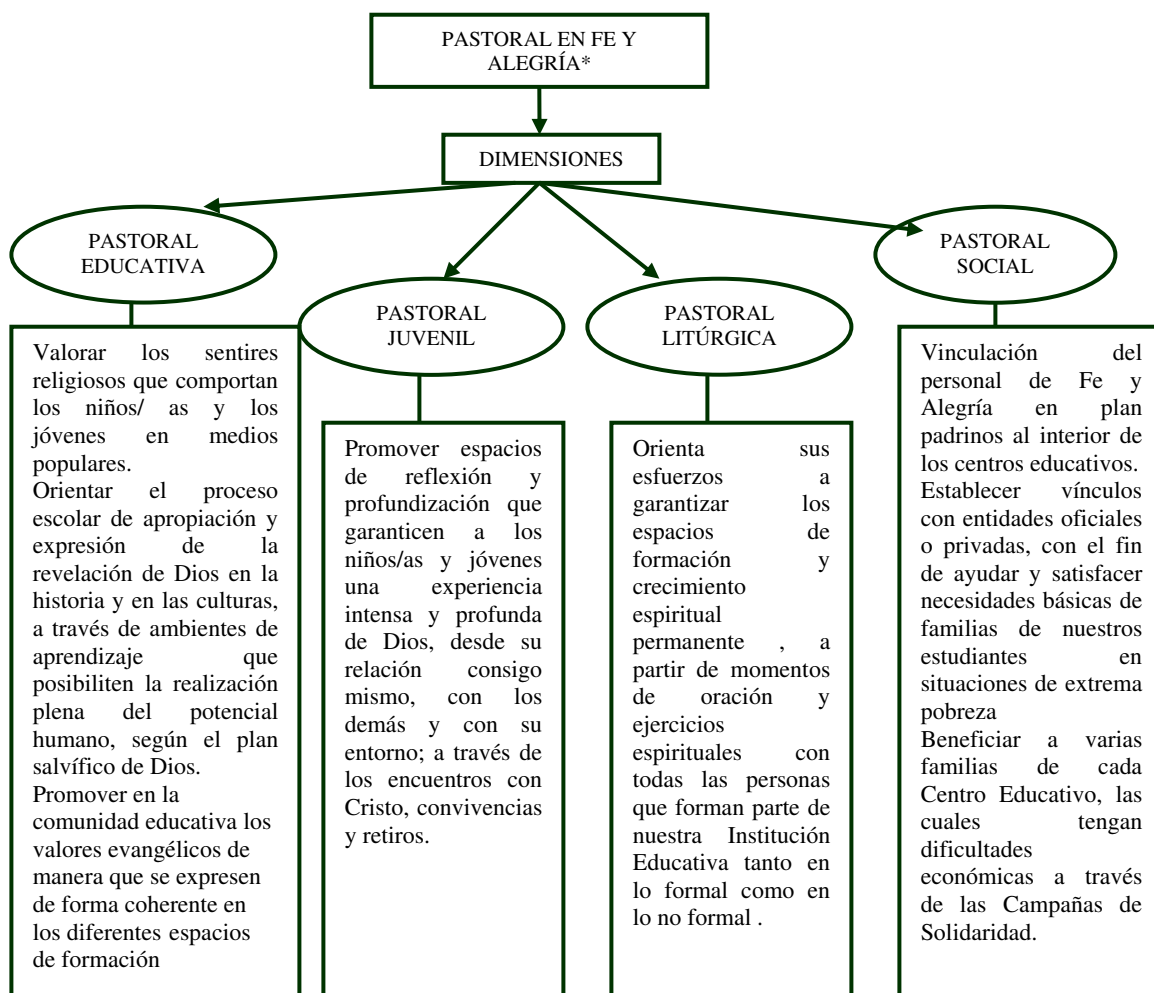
PASTORAL EN FE Y ALEGRÍA*

DIMENSIONES

PASTORAL EDUCATIVA

Valorar los sentires religiosos que comportan los niños/ as y los jóvenes en medios populares.
Orientar el proceso escolar de apropiación y expresión de la revelación de Dios en la historia y en las culturas, a través de ambientes de aprendizaje que posibiliten la realización plena del potencial humano, según el plan salvífico de Dios.
Promover en la comunidad educativa los valores evangélicos de manera que se expresen de forma coherente en los diferentes espacios de formación

PASTORAL JUVENIL

Promover espacios de reflexión y profundización que garanticen a los niños/as y jóvenes una experiencia intensa y profunda de Dios, desde su relación consigo mismo, con los demás y con su entorno; a través de los encuentros con Cristo, convivencias y retiros.

PASTORAL LITÚRGICA

Orienta sus esfuerzos a garantizar los espacios de formación y crecimiento espiritual permanente , a partir de momentos de oración y ejercicios espirituales con todas las personas que forman parte de nuestra Institución Educativa tanto en lo formal como en lo no formal .

PASTORAL SOCIAL

Vinculación del personal de Fe y Alegría en plan padrinos al interior de los centros educativos.
Establecer vínculos con entidades oficiales o privadas, con el fin de ayudar y satisfacer necesidades básicas de familias de nuestros estudiantes en situaciones de extrema pobreza
Beneficiar a varias familias de cada Centro Educativo, las cuales tengan dificultades económicas a través de las Campañas de Solidaridad.